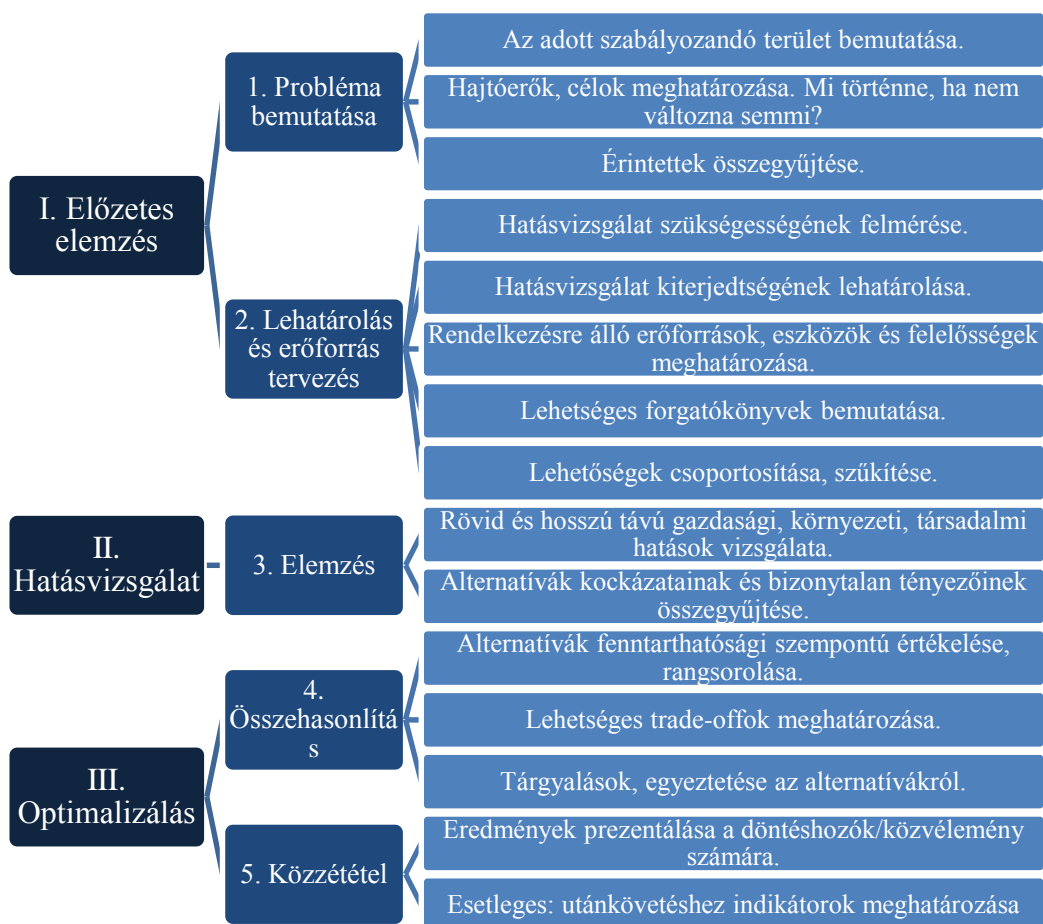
I. Előzetes elemzés

1. Probléma bemutatása

Az adott szabályozandó terület bemutatása.

Hajtóerők, célok meghatározása. Mi történne, ha nem változna semmi?

Érintettek összegyűjtése.

2. Lehatárolás és erőforrás tervezés

Hatásvizsgálat szükségességének felmérése.

Hatásvizsgálat kiterjedtségének lehatárolása.

Rendelkezésre álló erőforrások, eszközök és felelősségek meghatározása.

Lehetséges forgatókönyvek bemutatása.

Lehetőségek csoportosítása, szűkítése.

II. Hatásvizsgálat

3. Elemzés

Rövid és hosszú távú gazdasági, környezeti, társadalmi hatások vizsgálata.

Alternatívák kockázatainak és bizonytalan tényezőinek összegyűjtése.

III. Optimalizálás

4. Összehasonlítás

Alternatívák fenntarthatósági szempontú értékelése, rangsorolása.

Lehetséges trade-offok meghatározása.

Tárgyalások, egyeztetése az alternatívákról.

5. Közzététel

Eredmények prezentálása a döntéshozók/közvélemény számára.

Esetleges: utánkövetéshez indikátorok meghatározása